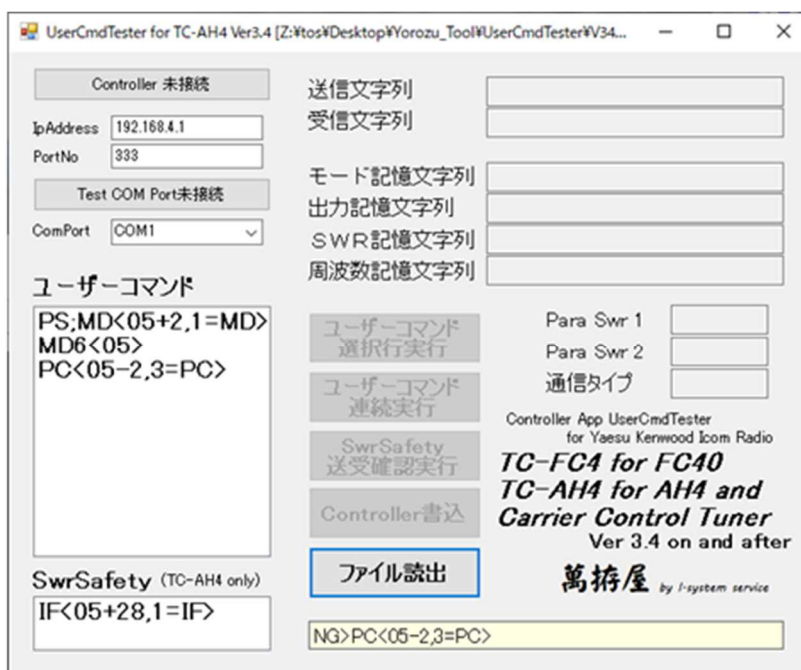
UserCmdTester for TC-AH4 Ver3.4 [Z:¥tos¥Desktop¥Yorozu_Tool¥UserCmdTester¥V34...

Controller 未接続

IpAddress 192.168.4.1

PortNo 333

Test COM Port未接続

ComPort COM1

ユーザーコマンド

PS;MD<05+2,1=MD>
MD6<05>
PC<05-2,3=PC>

SwrSafety (TC-AH4 only)

IF<05+28,1=IF>

送信文字列

受信文字列

モード記憶文字列

出力記憶文字列

SWR記憶文字列

周波数記憶文字列

ユーザーコマンド 選択行実行

ユーザーコマンド 連続実行

SwrSafety 送受確認実行

Controller書込

ファイル読出

Para Swr 1

Para Swr 2

通信タイプ

Controller App UserCmdTester for Yaesu Kenwood Icom Radio

TC-FC4 for FC40
TC-AH4 for AH4 and
Carrier Control Tuner
Ver 3.4 on and after

萬�油屋 by I-system service

NG>PC<05-2,3=PC>